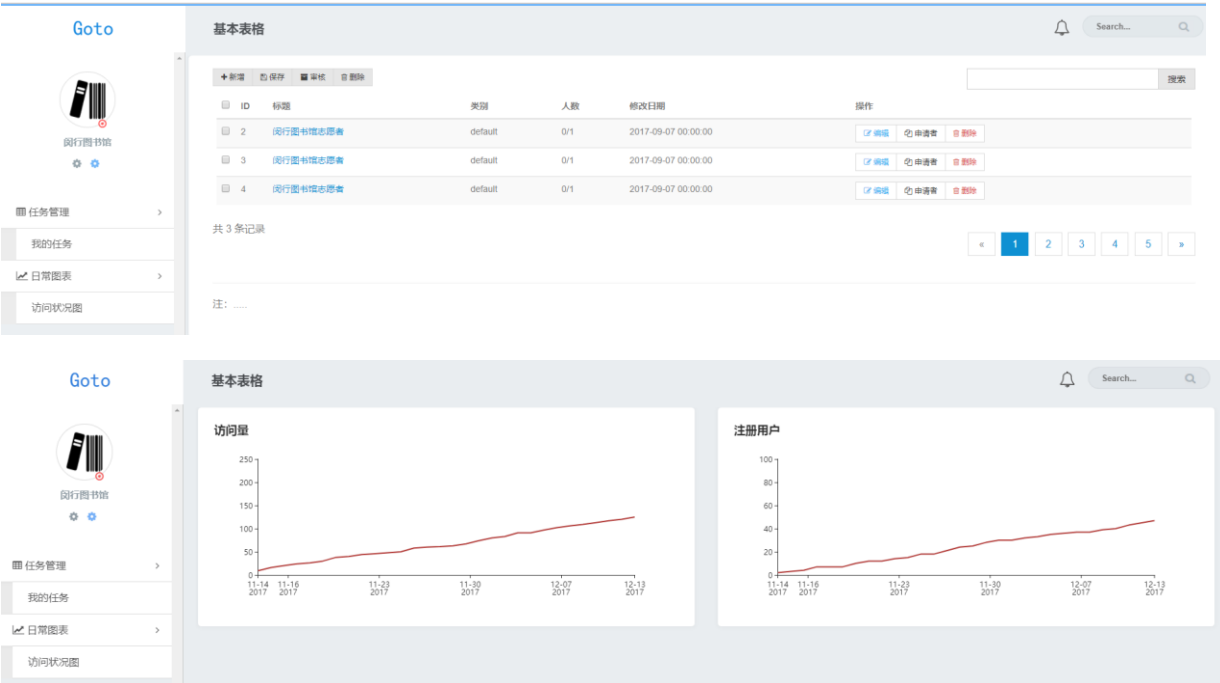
Goto

闵行图书馆

任务管理 >

我的任务

日常图表 >

访问状况图

基本表格

Search...

+ 新增 保存 审核 删除

搜索

| | ID | 标题 | 类别 | 人数 | 修改日期 | 操作 |
|---|---|---|---|---|---|---|
| | 2 | 闵行图书馆志愿者 | default | 0/1 | 2017-09-07 00:00:00 | 编辑 申请者 删除 |
| | 3 | 闵行图书馆志愿者 | default | 0/1 | 2017-09-07 00:00:00 | 编辑 申请者 删除 |
| | 4 | 闵行图书馆志愿者 | default | 0/1 | 2017-09-07 00:00:00 | 编辑 申请者 删除 |

共 3 条记录

« 1 2 3 4 5 »

注: ......

Goto

闵行图书馆

任务管理 >

我的任务

日常图表 >

访问状况图

基本表格

Search...

访问量

250
200
150
100
50
0
11-14 2017
11-16 2017
11-23 2017
11-30 2017
12-07 2017
12-13 2017

注册用户

100
80
60
40
20
0
11-14 2017
11-16 2017
11-23 2017
11-30 2017
12-07 2017
12-13 2017